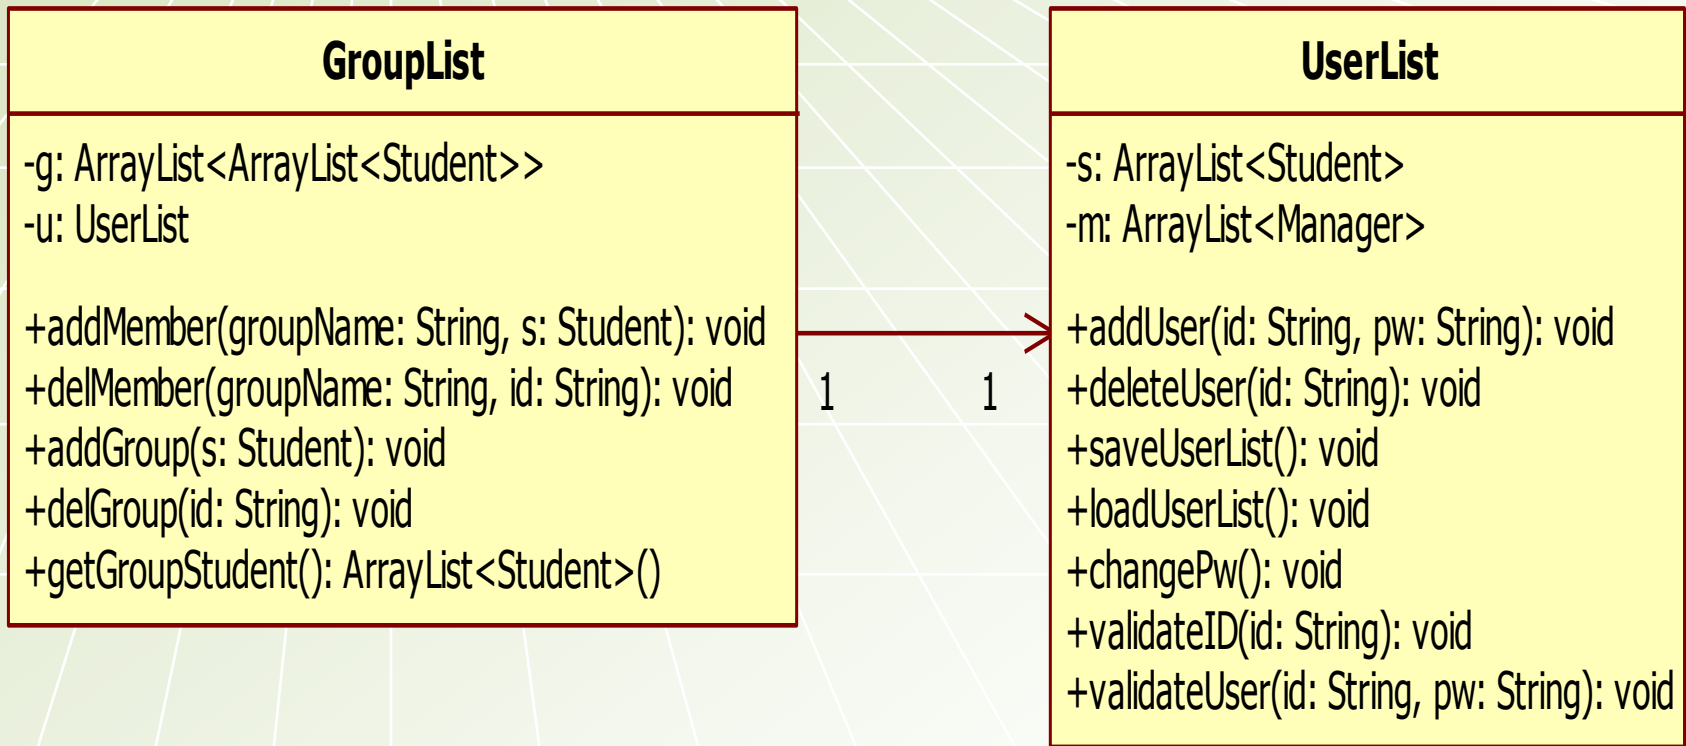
GroupList

-g: ArrayList<ArrayList<Student>>
-u: UserList

+addMember(groupName: String, s: Student): void
+delMember(groupName: String, id: String): void
+addGroup(s: Student): void
+delGroup(id: String): void
+getGroupStudent(): ArrayList<Student>()

1

1

UserList

-s: ArrayList<Student>
-m: ArrayList<Manager>

+addUser(id: String, pw: String): void
+deleteUser(id: String): void
+saveUserList(): void
+loadUserList(): void
+changePw(): void
+validateID(id: String): void
+validateUser(id: String, pw: String): void